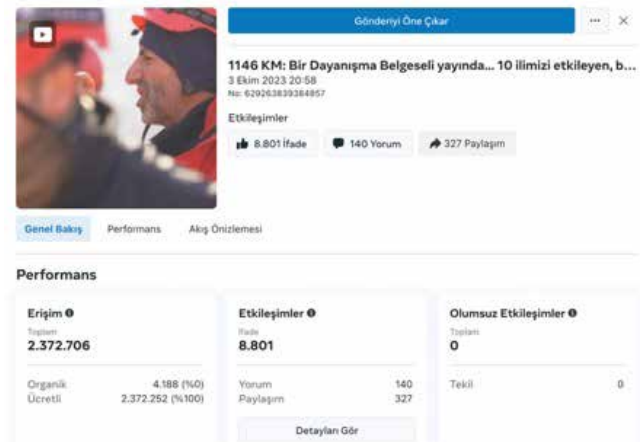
Gönderiyi Öne Çıkar

···

×

1146 KM: Bir Dayanışma Belgeseli yayında... 10 ilimizi etkileyen, b...
3 Ekim 2023 20:58
No: 629263839384857

Etkileşimler

8.801 İfade

140 Yorum

327 Paylaşım

Genel Bakış

Performans

Akış Önizlemesi

Performans

Erişim

Toplam
2.372.706

Organik 4.188 (%0)
Ücretli 2.372.252 (%100)

Etkileşimler

İfade
8.801

Yorum 140
Paylaşım 327

Detayları Gör

Olumsuz Etkileşimler

Toplam
0

Tekil 0